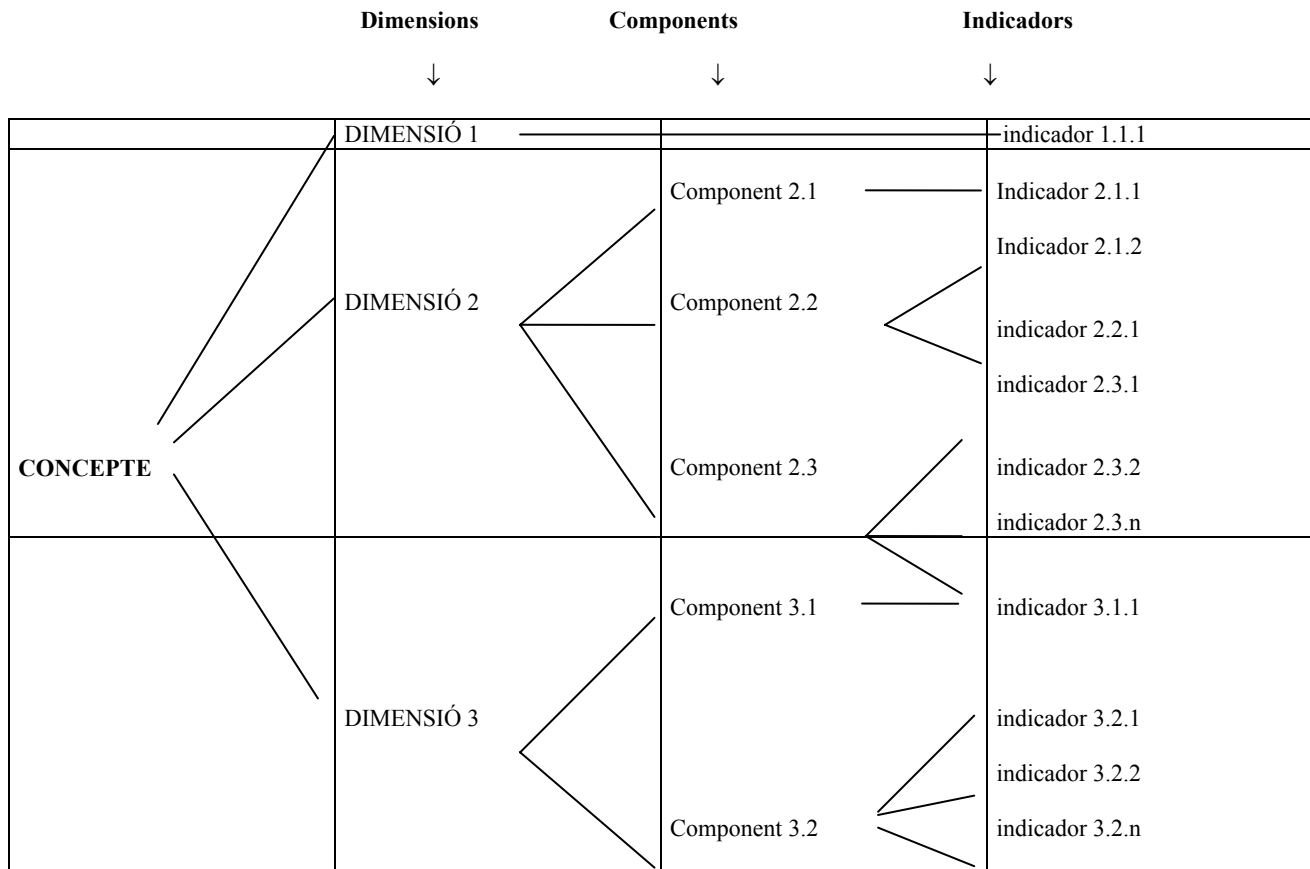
Dimensions Components Indicadors

↓ ↓ ↓

DIMENSIÓ 1

indicador 1.1.1

Component 2.1

Indicador 2.1.1

Indicador 2.1.2

DIMENSIÓ 2

Component 2.2

indicador 2.2.1

indicador 2.3.1

CONCEPTE

Component 2.3

indicador 2.3.2

indicador 2.3.n

Component 3.1

indicador 3.1.1

DIMENSIÓ 3

indicador 3.2.1

indicador 3.2.2

Component 3.2

indicador 3.2.n